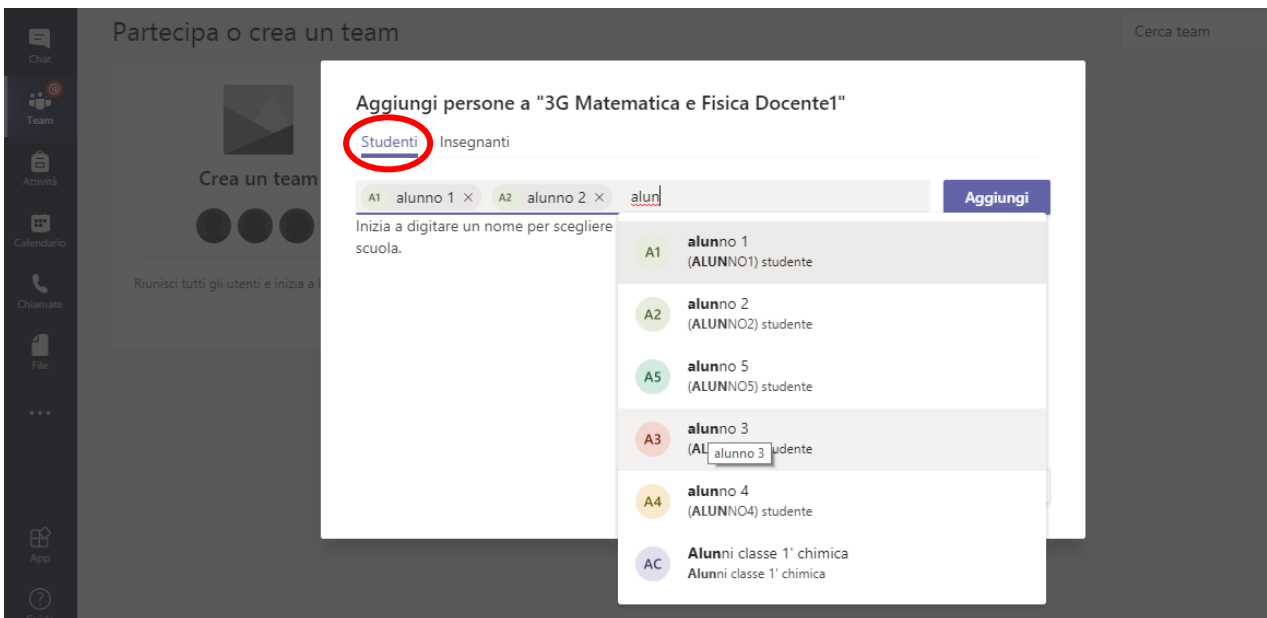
Chat
Team
Attività
Calendario
Chiamate
File
...
App

Partecipa o crea un team

Cerca team

Crea un team

Riunisci tutti gli utenti e inizia a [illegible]

Aggiungi persone a "3G Matematica e Fisica Docente1"

Studenti Insegnanti

A1 alunno 1 × A2 alunno 2 × alun

Aggiungi

Inizia a digitare un nome per scegliere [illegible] scuola.

A1 alunno 1
(ALUNNO1) studente

A2 alunno 2
(ALUNNO2) studente

A5 alunno 5
(ALUNNO5) studente

A3 alunno 3
(AL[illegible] udente
alunno 3

A4 alunno 4
(ALUNNO4) studente

AC Alunni classe 1' chimica
Alunni classe 1' chimica